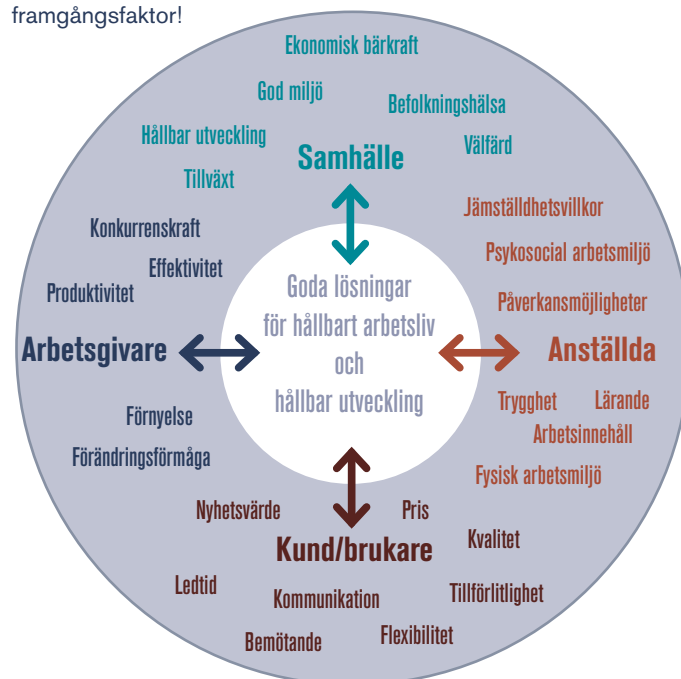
framgångsfaktor!

Ekonomisk bärkraft

God miljö

Befolkningshälsa

Hållbar utveckling

Samhälle

Välfärd

Tillväxt

Jämställdhetsvillkor

Konkurrenskraft

Psykosocial arbetsmiljö

Effektivitet

Produktivitet

Påverkansmöjligheter

Goda lösningar för hållbart arbetsliv och hållbar utveckling

Arbetsgivare

Anställda

Trygghet

Lärande

Förnyelse

Arbetsinnehåll

Förändringsförmåga

Fysisk arbetsmiljö

Nyhetsvärde

Pris

Kvalitet

Kund/brukare

Ledtid

Tillförlitlighet

Kommunikation

Flexibilitet

Bemötande